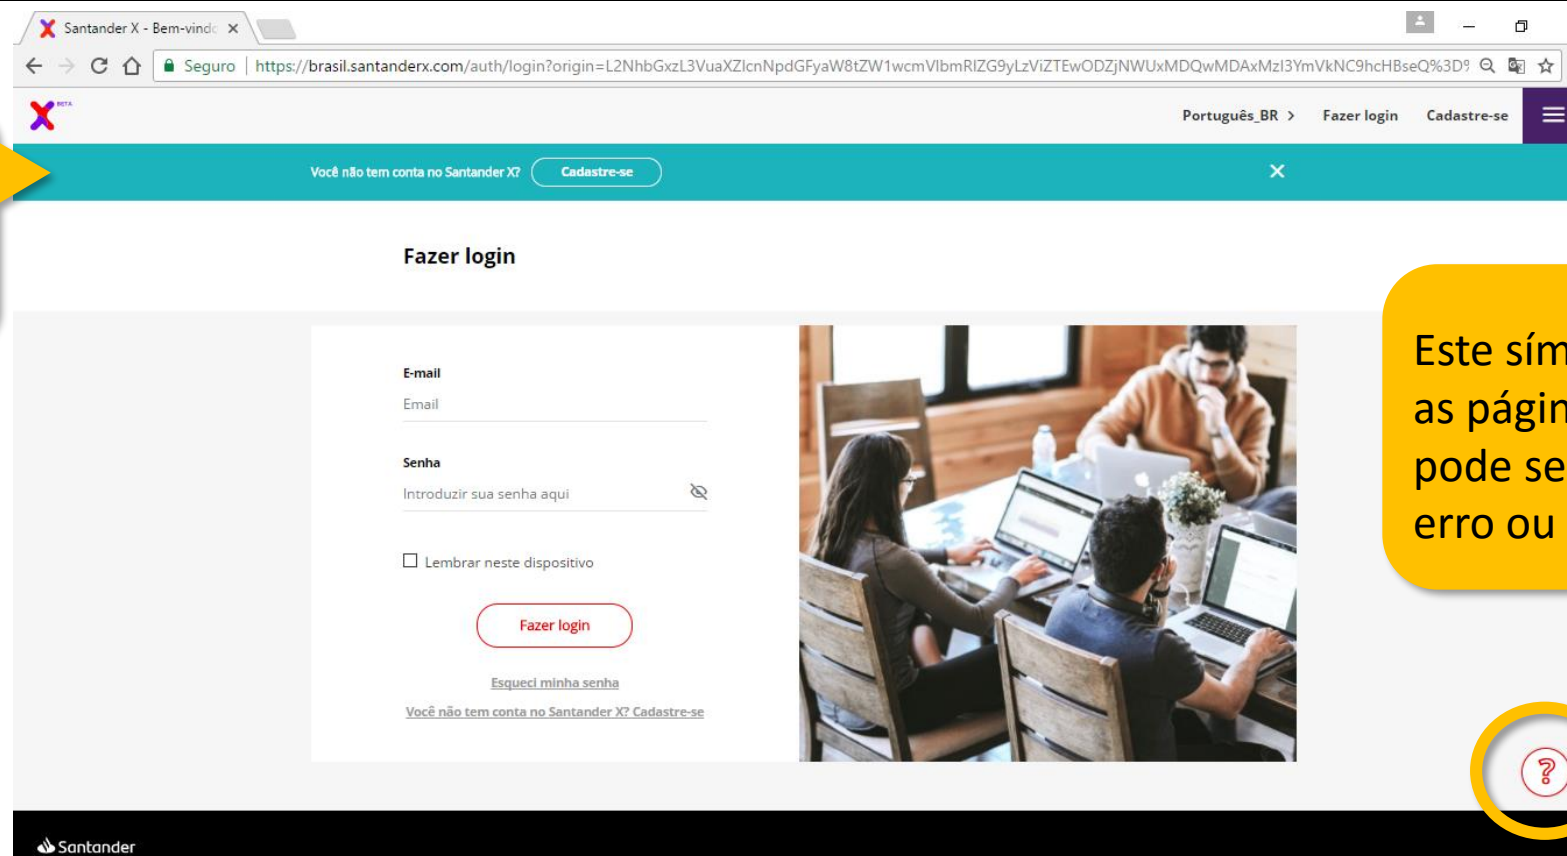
Santander X - Bem-vindo ×

Seguro | https://brasil.santanderx.com/auth/login?origin=L2NhbGxzL3VuaXZlcnNpdGFyaW8tZW1wcmVlbmRlZG9yLzViZTEwODZjNWUxMDQwMDAxMzI3YmVkNC9hcHBseQ%3D9

BETA

Português_BR > Fazer login Cadastre-se

Você não tem conta no Santander X? Cadastre-se ×

Fazer login

E-mail
Email

Senha
Introduzir sua senha aqui

Lembrar neste dispositivo

Fazer login

Esqueci minha senha
Você não tem conta no Santander X? Cadastre-se

Este sím
as págin
pode se
erro ou

?

Santander